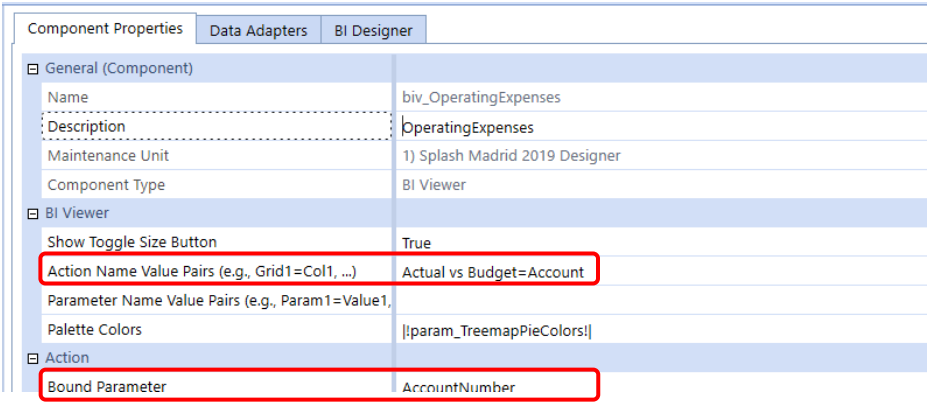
Component Properties | Data Adapters | BI Designer

⊟ General (Component)

| | |
|---|---|
| Name | biv_OperatingExpenses |
| Description | OperatingExpenses |
| Maintenance Unit | 1) Splash Madrid 2019 Designer |
| Component Type | BI Viewer |

⊟ BI Viewer

| | |
|---|---|
| Show Toggle Size Button | True |
| Action Name Value Pairs (e.g., Grid1=Col1, ...) | Actual vs Budget=Account |
| Parameter Name Value Pairs (e.g., Param1=Value1, | |
| Palette Colors | \|!param_TreemapPieColors!\| |

⊟ Action

| | |
|---|---|
| Bound Parameter | AccountNumber |